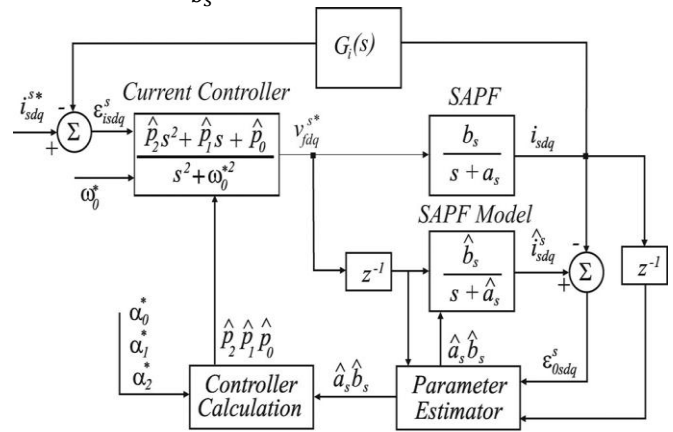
$G_i(s)$

$i_{sdq}^{s*}$ - $\Sigma$ + $\varepsilon_{isdq}^{s}$

Current Controller

$\frac{\hat{p}_2 s^2 + \hat{p}_1 s + \hat{p}_0}{s^2 + \omega_0^{*2}}$

$\omega_0^*$

$v_{fdq}^{s*}$

SAPF

$\frac{b_s}{s + a_s}$

$i_{sdq}$

SAPF Model

$\frac{\hat{b}_s}{s + \hat{a}_s}$

$\hat{i}_{sdq}^{s}$

- $\Sigma$ +

$z^{-1}$

$z^{-1}$

$\alpha_0^*$
$\alpha_1^*$
$\alpha_2^*$

$\hat{p}_2 \hat{p}_1 \hat{p}_0$

$\hat{a}_s \hat{b}_s$

$\varepsilon_{0sdq}^{s}$

Controller Calculation

$\hat{a}_s \hat{b}_s$

Parameter Estimator